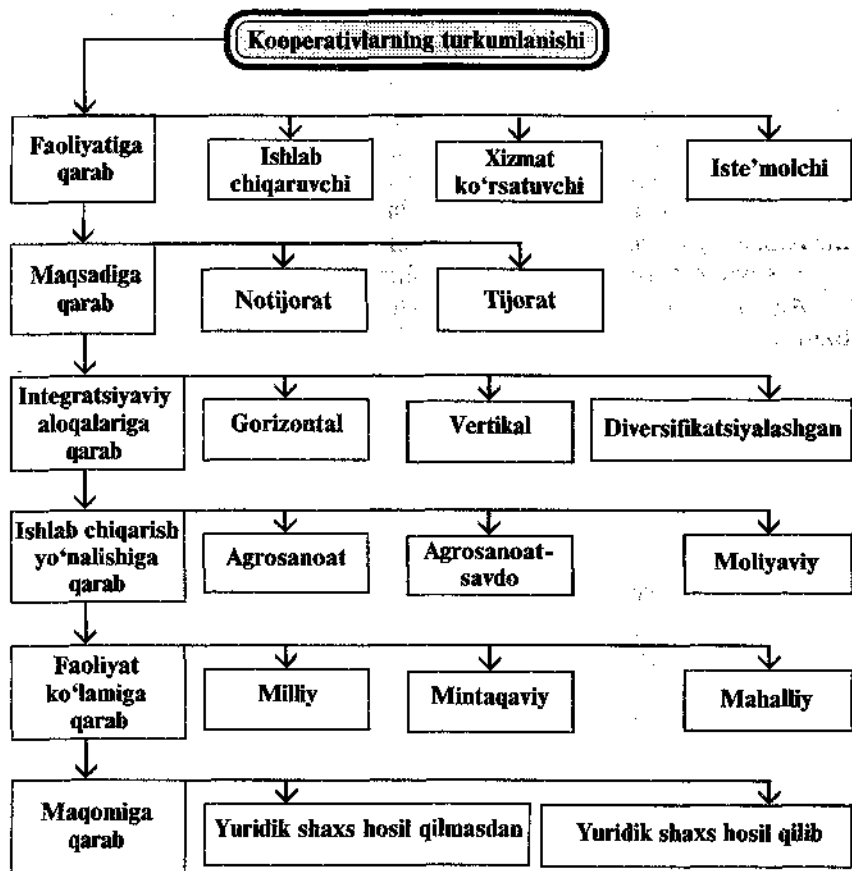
Kooperativlarning turkumlanishi

Faoliyatiga qarab

Ishlab chiqaruvchi

Xizmat ko'rsatuvchi

Iste'molchi

Maqsadiga qarab

Notijorat

Tijorat

Integratsiyaviy aloqalariga qarab

Gorizontal

Vertikal

Diversifikatsiyalashgan

Ishlab chiqarish yo'nalishiga qarab

Agrosanoat

Agrosanoat-savdo

Moliyaviy

Faoliyat ko'lamiga qarab

Milliy

Mintaqaviy

Mahalliy

Maqomiga qarab

Yuridik shaxs hosil qilmasdan

Yuridik shaxs hosil qilib